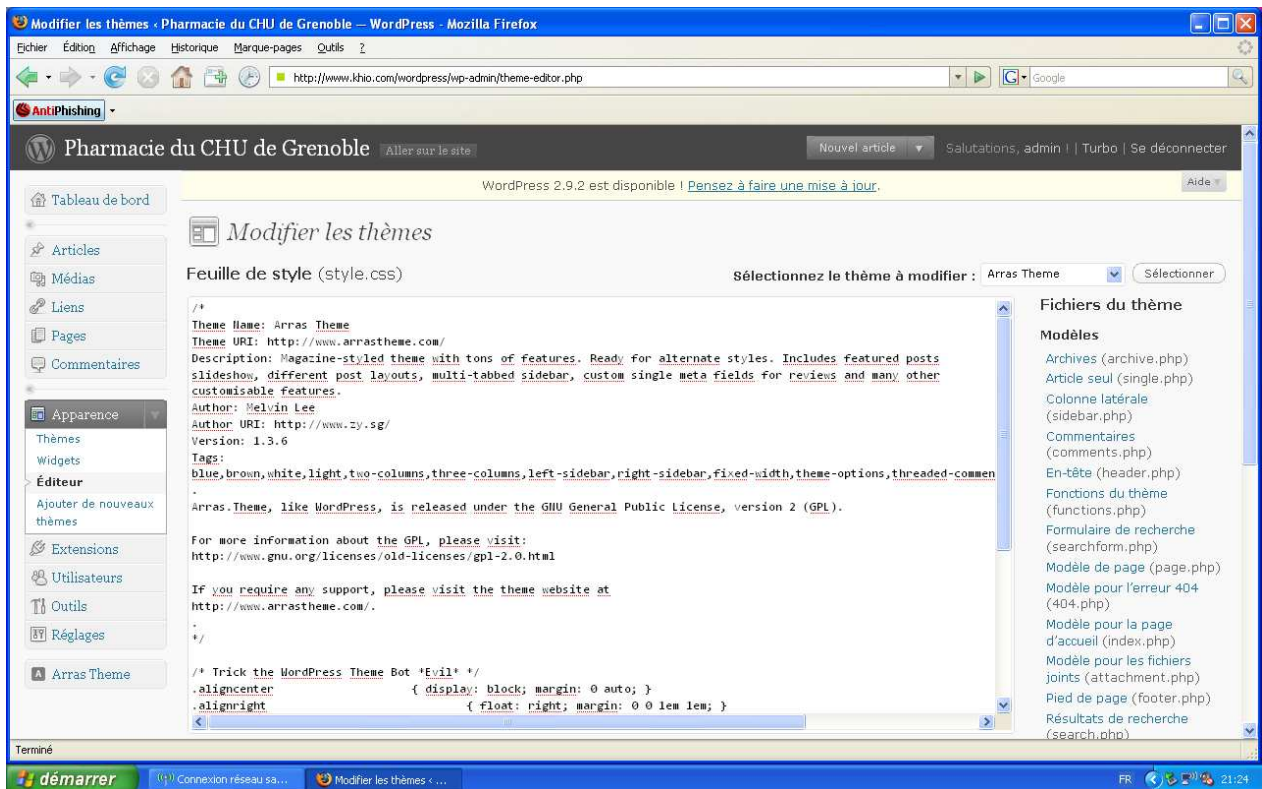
Modifier les thèmes ‹ Pharmacie du CHU de Grenoble — WordPress - Mozilla Firefox

Fichier Édition Affichage Historique Marque-pages Outils ?

http://www.khio.com/wordpress/wp-admin/theme-editor.php

Google

AntiPhishing

Pharmacie du CHU de Grenoble Aller sur le site

Nouvel article

Salutations, admin ! | Turbo | Se déconnecter

WordPress 2.9.2 est disponible ! Pensez à faire une mise à jour.

Aide

Tableau de bord

Articles

Médias

Liens

Pages

Commentaires

Apparence

Thèmes

Widgets

Éditeur

Ajouter de nouveaux thèmes

Extensions

Utilisateurs

Outils

Réglages

Arras Theme

Modifier les thèmes

Feuille de style (style.css)

Sélectionnez le thème à modifier : Arras Theme

Sélectionner

/*
Theme Name: Arras Theme
Theme URI: http://www.arrastheme.com/
Description: Magazine-styled theme with tons of features. Ready for alternate styles. Includes featured posts slideshow, different post layouts, multi-tabbed sidebar, custom single meta fields for reviews and many other customisable features.
Author: Melvin Lee
Author URI: http://www.zy.sg/
Version: 1.3.6
Tags:
blue,brown,white,light,two-columns,three-columns,left-sidebar,right-sidebar,fixed-width,theme-options,threaded-commen
.
Arras.Theme, like WordPress, is released under the GNU General Public License, version 2 (GPL).

For more information about the GPL, please visit:
http://www.gnu.org/licenses/old-licenses/gpl-2.0.html

If you require any support, please visit the theme website at
http://www.arrastheme.com/.

.
*/

/* Trick the WordPress Theme Bot *Evil* */
.aligncenter { display: block; margin: 0 auto; }
.alignright { float: right; margin: 0 0 1em 1em; }

Fichiers du thème

Modèles

Archives (archive.php)

Article seul (single.php)

Colonne latérale (sidebar.php)

Commentaires (comments.php)

En-tête (header.php)

Fonctions du thème (functions.php)

Formulaire de recherche (searchform.php)

Modèle de page (page.php)

Modèle pour l'erreur 404 (404.php)

Modèle pour la page d'accueil (index.php)

Modèle pour les fichiers joints (attachment.php)

Pied de page (footer.php)

Résultats de recherche (search.php)

Terminé

démarrer

Connexion réseau sa...

Modifier les thèmes ‹ ...

FR 21:24